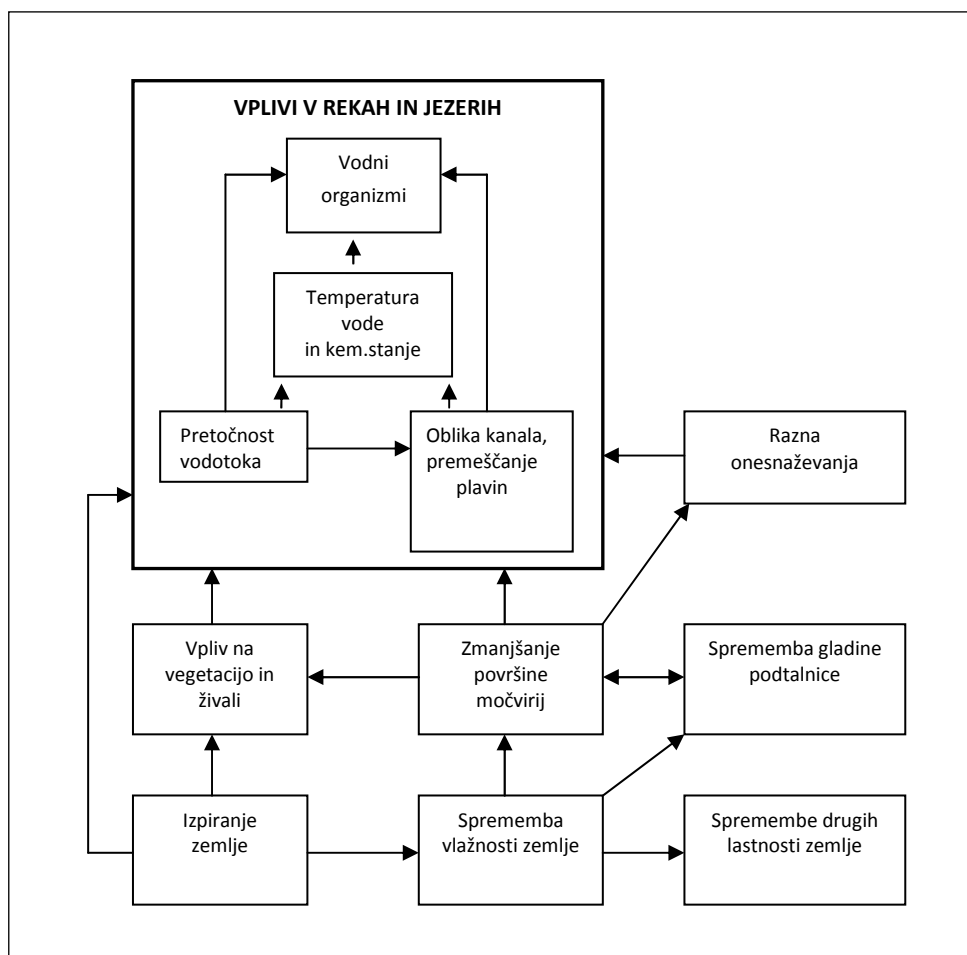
VPLIVI V REKAH IN JEZERIH

Vodni organizmi

Temperatura vode in kem.stanje

Pretočnost vodotoka

Oblika kanala, premeščanje plavin

Razna onesnaževanja

Vpliv na vegetacijo in živali

Zmanjšanje površine močvirij

Sprememba gladine podtalnice

Izpiranje zemlje

Sprememba vlažnosti zemlje

Spremembe drugih lastnosti zemlje